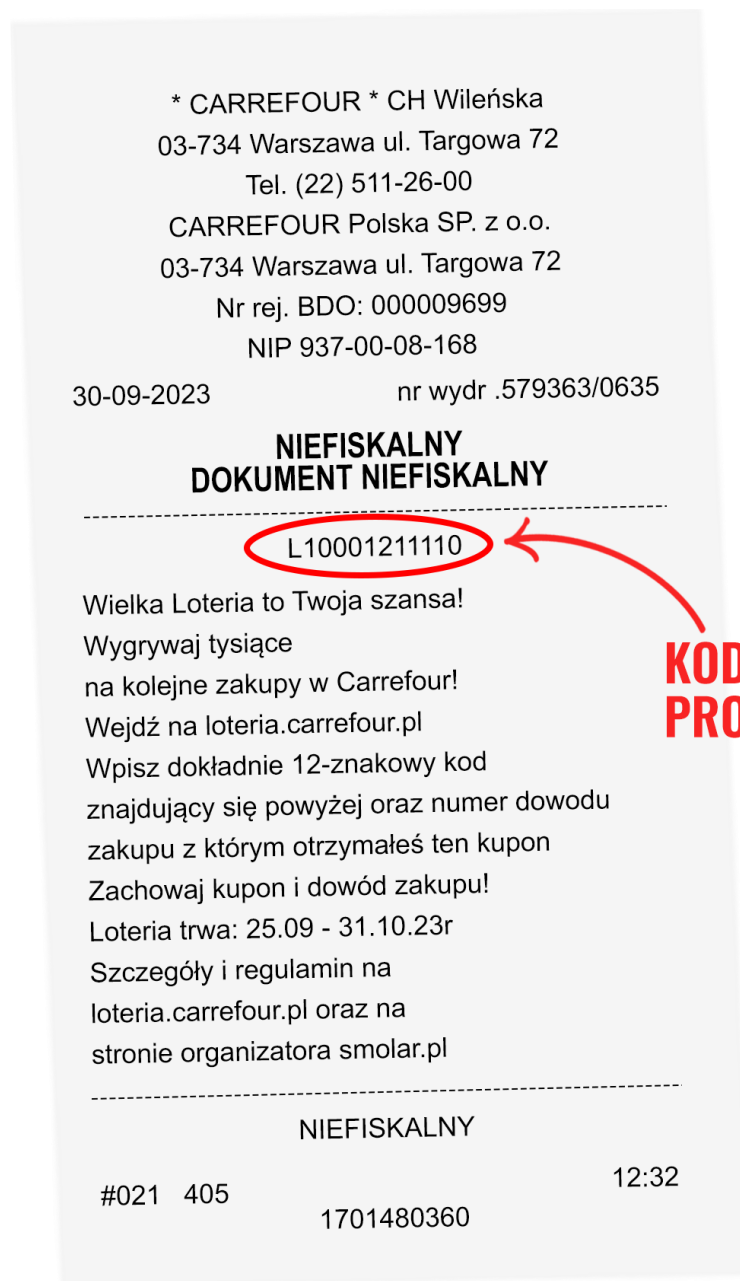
* CARREFOUR * CH Wileńska
03-734 Warszawa ul. Targowa 72
Tel. (22) 511-26-00
CARREFOUR Polska SP. z o.o.
03-734 Warszawa ul. Targowa 72
Nr rej. BDO: 000009699
NIP 937-00-08-168

30-09-2023 nr wydr .579363/0635

NIEFISKALNY
DOKUMENT NIEFISKALNY

L10001211110

KOD
PRO

Wielka Loteria to Twoja szansa!
Wygrywaj tysiące
na kolejne zakupy w Carrefour!
Wejdź na loteria.carrefour.pl
Wpisz dokładnie 12-znakowy kod
znajdujący się powyżej oraz numer dowodu
zakupu z którym otrzymałeś ten kupon
Zachowaj kupon i dowód zakupu!
Loteria trwa: 25.09 - 31.10.23r
Szczegóły i regulamin na
loteria.carrefour.pl oraz na
stronie organizatora smolar.pl

NIEFISKALNY

#021 405 12:32
1701480360